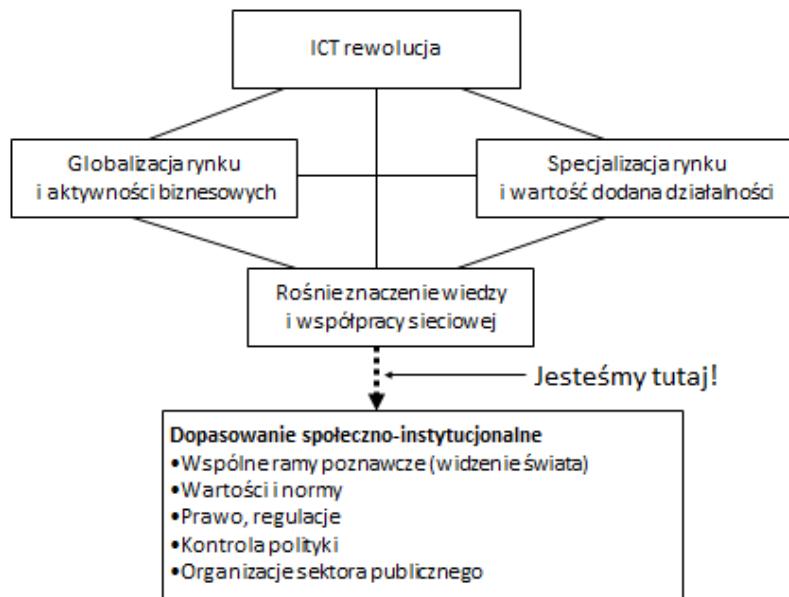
ICT rewolucja

Globalizacja rynku i aktywności biznesowych

Specjalizacja rynku i wartość dodana działalności

Rośnie znaczenie wiedzy i współpracy sieciowej

Jesteśmy tutaj!

**Dopasowanie społeczno-instytucjonalne**
•Wspólne ramy poznawcze (widzenie świata)
•Wartości i normy
•Prawo, regulacje
•Kontrola polityki
•Organizacje sektora publicznego